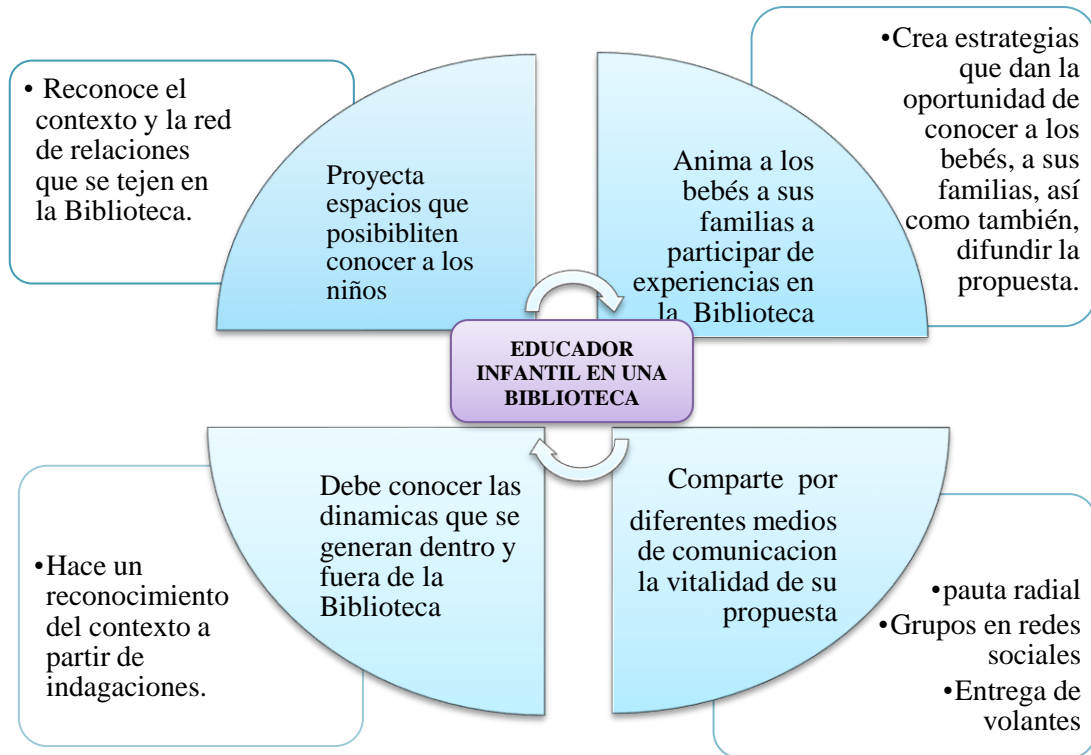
• Reconoce el contexto y la red de relaciones que se tejen en la Biblioteca.

Proyecta espacios que posibibliten conocer a los niños

Anima a los bebés a sus familias a participar de experiencias en la Biblioteca

•Crea estrategias que dan la oportunidad de conocer a los bebés, a sus familias, así como también, difundir la propuesta.

EDUCADOR INFANTIL EN UNA BIBLIOTECA

•Hace un reconocimiento del contexto a partir de indagaciones.

Debe conocer las dinamicas que se generan dentro y fuera de la Biblioteca

Comparte por diferentes medios de comunicacion la vitalidad de su propuesta

•pauta radial
•Grupos en redes sociales
•Entrega de volantes